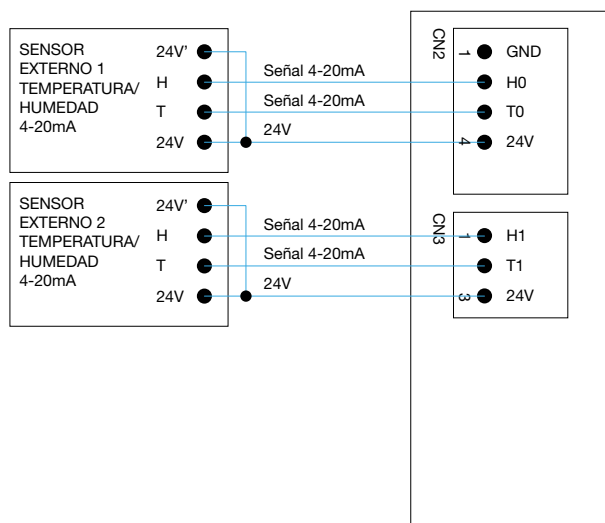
SENSOR
EXTERNO 1
TEMPERATURA/
HUMEDAD
4-20mA

24V'
H
T
24V

Señal 4-20mA
Señal 4-20mA
24V

CN2
1 GND
H0
T0
4 24V

SENSOR
EXTERNO 2
TEMPERATURA/
HUMEDAD
4-20mA

24V'
H
T
24V

Señal 4-20mA
Señal 4-20mA
24V

CN3
1 H1
T1
3 24V